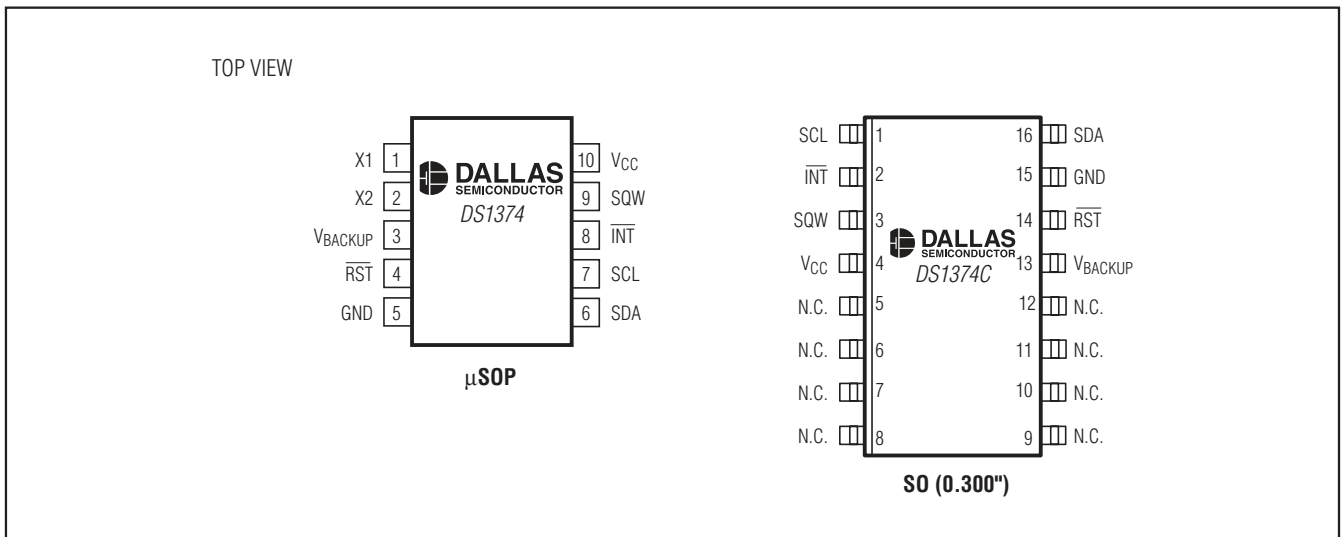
TOP VIEW

X1 1
X2 2
$V_{BACKUP}$ 3
$\overline{RST}$ 4
GND 5

DALLAS SEMICONDUCTOR
DS1374

10 $V_{CC}$
9 SQW
8 $\overline{INT}$
7 SCL
6 SDA

μSOP

SCL 1
$\overline{INT}$ 2
SQW 3
$V_{CC}$ 4
N.C. 5
N.C. 6
N.C. 7
N.C. 8

DALLAS SEMICONDUCTOR
DS1374C

16 SDA
15 GND
14 $\overline{RST}$
13 $V_{BACKUP}$
12 N.C.
11 N.C.
10 N.C.
9 N.C.

SO (0.300")